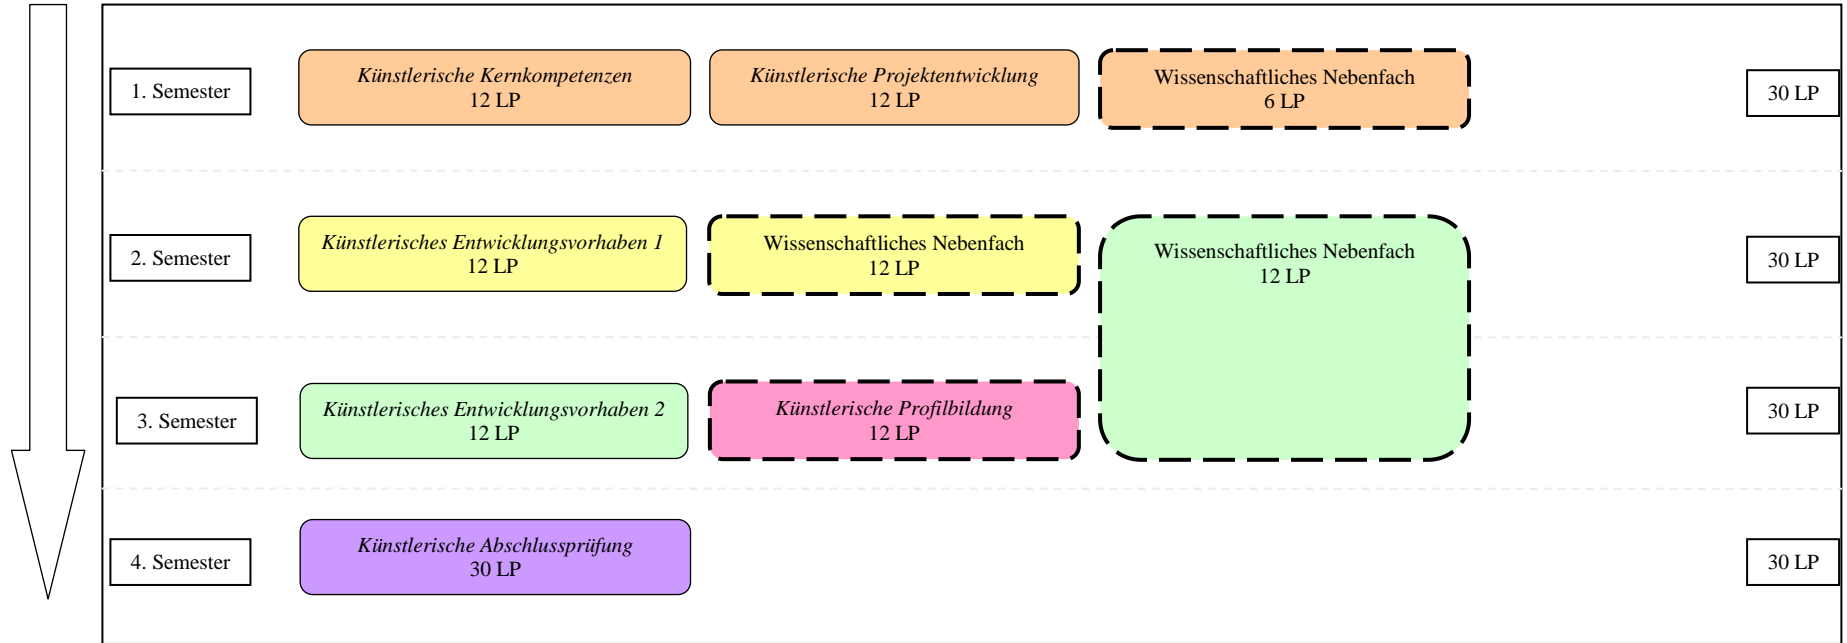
1. Semester

Künstlerische Kernkompetenzen
12 LP

Künstlerische Projektentwicklung
12 LP

Wissenschaftliches Nebenfach
6 LP

30 LP

2. Semester

Künstlerisches Entwicklungsvorhaben 1
12 LP

Wissenschaftliches Nebenfach
12 LP

Wissenschaftliches Nebenfach
12 LP

30 LP

3. Semester

Künstlerisches Entwicklungsvorhaben 2
12 LP

Künstlerische Profilbildung
12 LP

30 LP

4. Semester

Künstlerische Abschlussprüfung
30 LP

30 LP